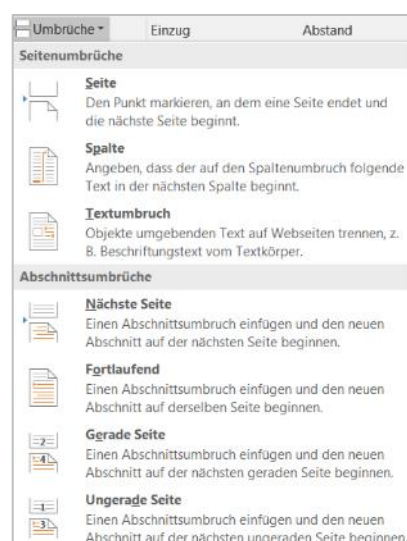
Umbrüche ▾ Einzug Abstand

Seitenumbrüche

Seite
Den Punkt markieren, an dem eine Seite endet und die nächste Seite beginnt.

Spalte
Angeben, dass der auf den Spaltenumbruch folgende Text in der nächsten Spalte beginnt.

Textumbruch
Objekte umgebenden Text auf Webseiten trennen, z. B. Beschriftungstext vom Textkörper.

Abschnittsumbrüche

Nächste Seite
Einen Abschnittsumbruch einfügen und den neuen Abschnitt auf der nächsten Seite beginnen.

Fortlaufend
Einen Abschnittsumbruch einfügen und den neuen Abschnitt auf derselben Seite beginnen.

Gerade Seite
Einen Abschnittsumbruch einfügen und den neuen Abschnitt auf der nächsten geraden Seite beginnen.

Ungerade Seite
Einen Abschnittsumbruch einfügen und den neuen Abschnitt auf der nächsten ungeraden Seite beginnen.